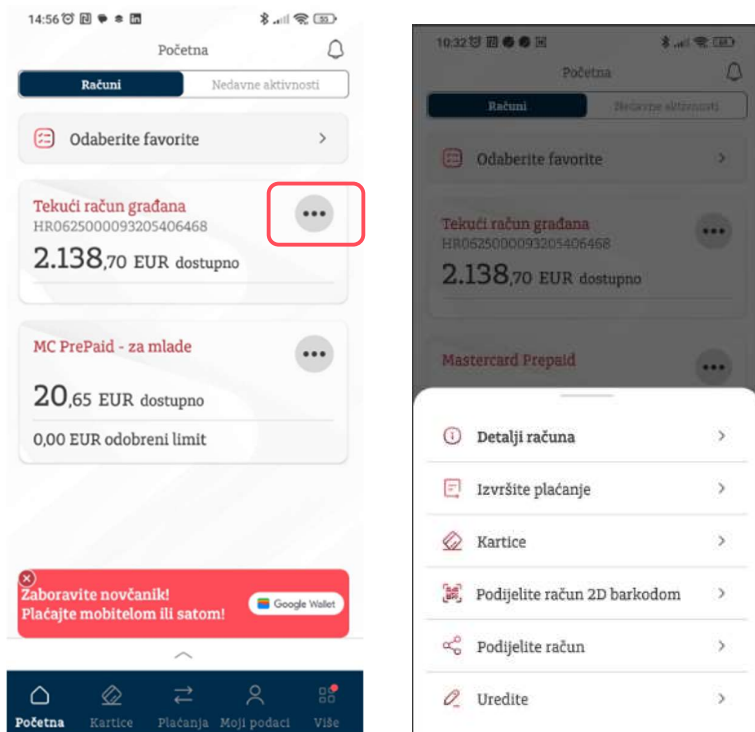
14:56

Početna

Računi

Nedavne aktivnosti

Odaberite favorite

Tekući račun građana
HR0625000093205406468
2.138,70 EUR dostupno

MC PrePaid - za mlade

20,65 EUR dostupno

0,00 EUR odobreni limit

Zaboravite novčanik!
Plaćajte mobitelom ili satom!

Google Wallet

Početna
Kartice
Plaćanja
Moji podaci
Više

10:32

Početna

Računi

Nedavne aktivnosti

Odaberite favorite

Tekući račun građana
HR0625000093205406468
2.138,70 EUR dostupno

Mastercard Prepaid

Detalji računa

Izvršite plaćanje

Kartice

Podijelite račun 2D barkodom

Podijelite račun

Uredite